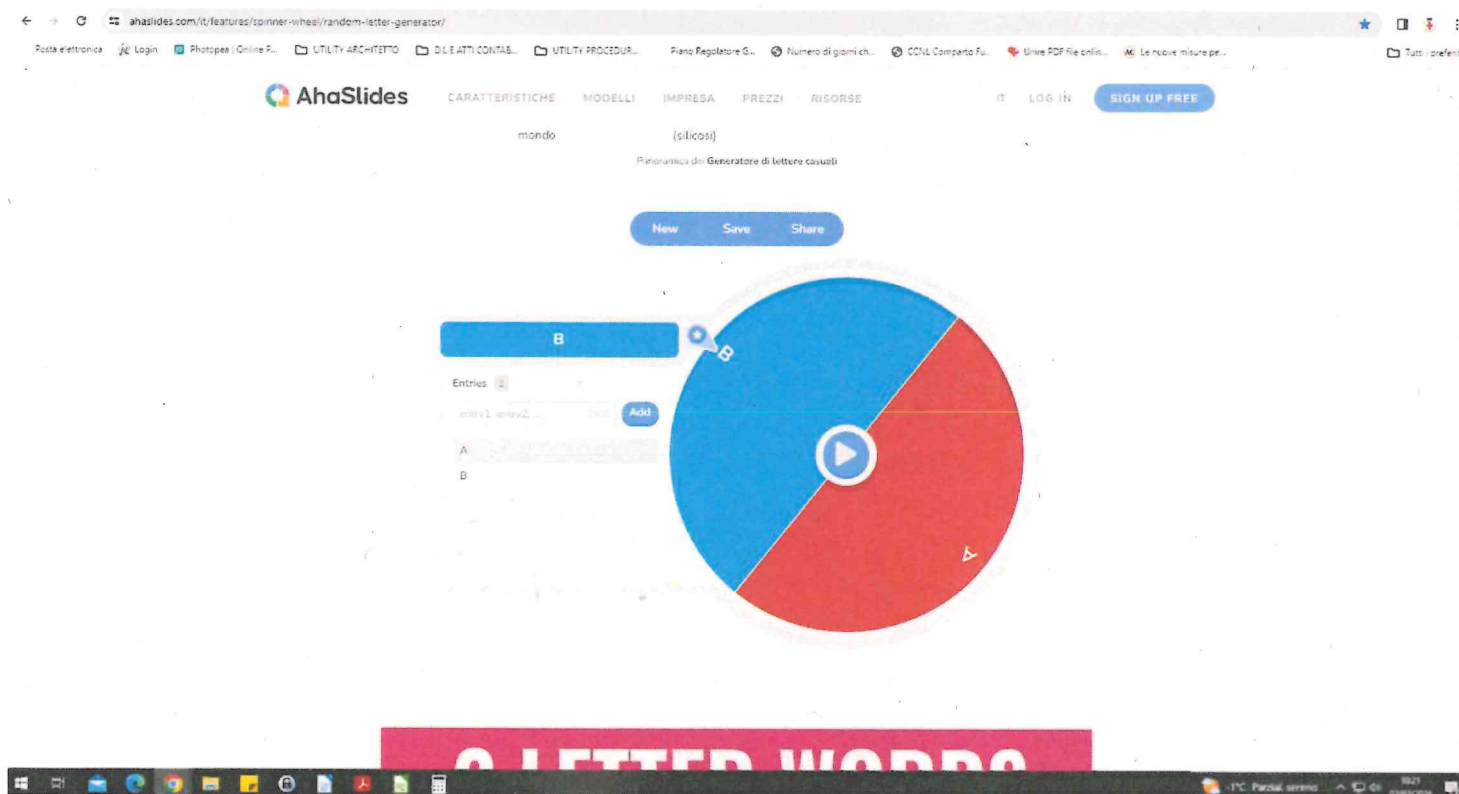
ahaslides.com/it/features/spinner-wheel/random-letter-generator/

Posta elettronica | Login | Photopea | Online F... | UTILITY ARCHITETTO | D.L E ATTI CONTAB... | UTILITY PROCEDUR... | Piano Regolatore G... | Numero di giorni ch... | CCNL Comparto Fu... | Unire PDF file onlin... | Le nuove misure pe... | Tutti i preferiti

AhaSlides CARATTERISTICHE MODELLI IMPRESA PREZZI RISORSE IT LOG IN SIGN UP FREE

mondo (silicosi)

Panoramica del Generatore di lettere casuali

New Save Share

B

Entries 2

entry1, entry2... Add

A

B

B

A

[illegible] LETTER WORDS

1°C Parzial. sereno